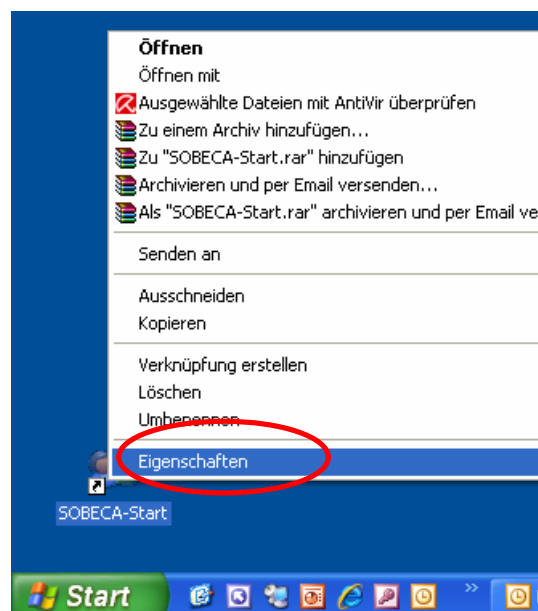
Öffnen
Öffnen mit
Ausgewählte Dateien mit AntiVir überprüfen
Zu einem Archiv hinzufügen...
Zu "SOBECA-Start.rar" hinzufügen
Archivieren und per Email versenden...
Als "SOBECA-Start.rar" archivieren und per Email ve

Senden an

Ausschneiden
Kopieren

Verknüpfung erstellen
Löschen
Umbenennen

Eigenschaften

SOBECA-Start

Start